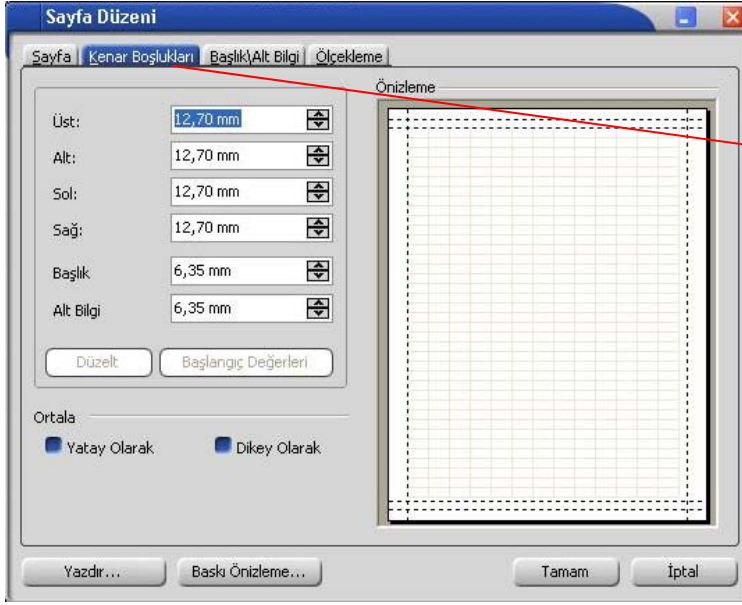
Sayfa Düzeni

Sayfa | Kenar Boşlukları | Başlık\Alt Bilgi | Ölçekleme

Üst: 12,70 mm
Alt: 12,70 mm
Sol: 12,70 mm
Sağ: 12,70 mm
Başlık 6,35 mm
Alt Bilgi 6,35 mm

Düzelt
Başlangıç Değerleri

Ortala
Yatay Olarak
Dikey Olarak

Önizleme

Yazdır...
Baskı Önizleme...
Tamam
İptal